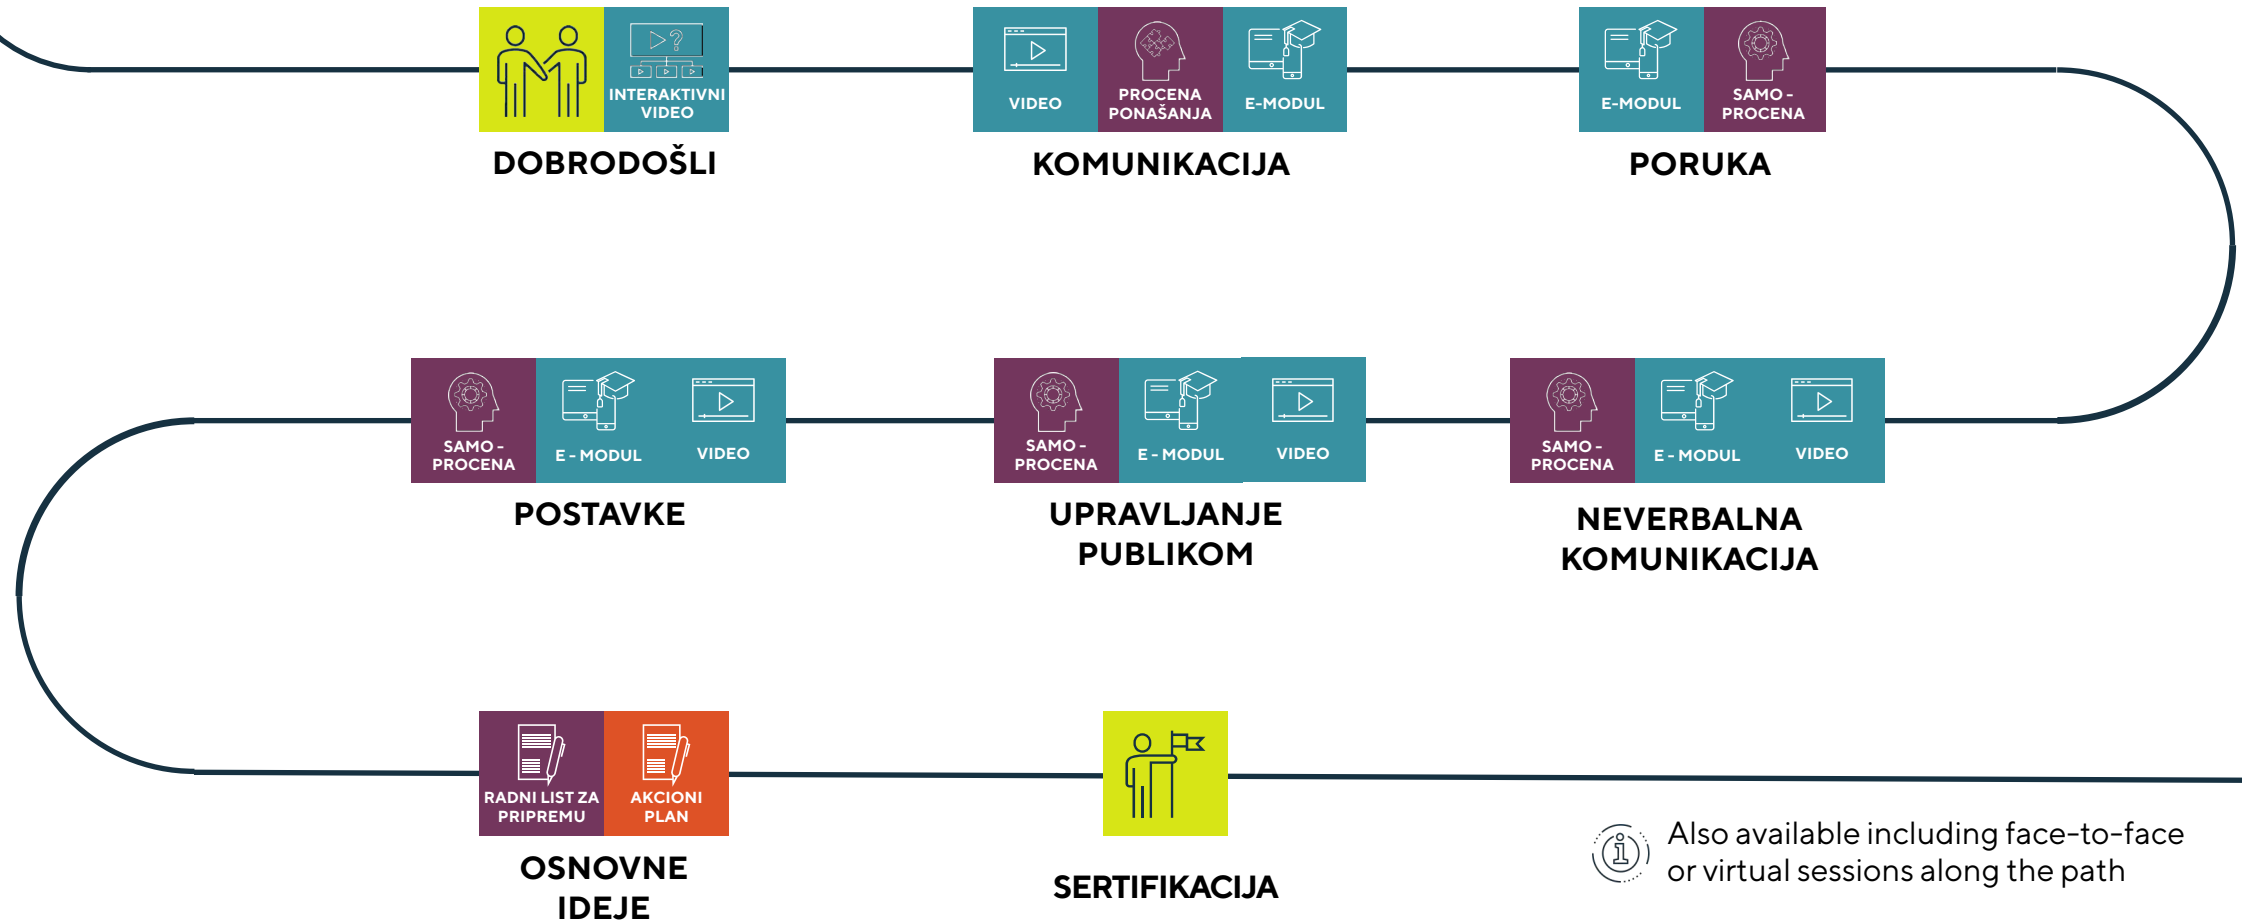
INTERAKTIVNI VIDEO

DOBRODOŠLI

VIDEO

PROCENA PONAŠANJA

E-MODUL

KOMUNIKACIJA

E-MODUL

SAMO - PROCENA

PORUKA

SAMO - PROCENA

E - MODUL

VIDEO

POSTAVKE

SAMO - PROCENA

E - MODUL

VIDEO

UPRAVLJANJE PUBLIKOM

SAMO - PROCENA

E - MODUL

VIDEO

NEVERBALNA KOMUNIKACIJA

RADNI LIST ZA PRIPREMU

AKCIONI PLAN

OSNOVNE IDEJE

SERTIFIKACIJA

Also available including face-to-face or virtual sessions along the path